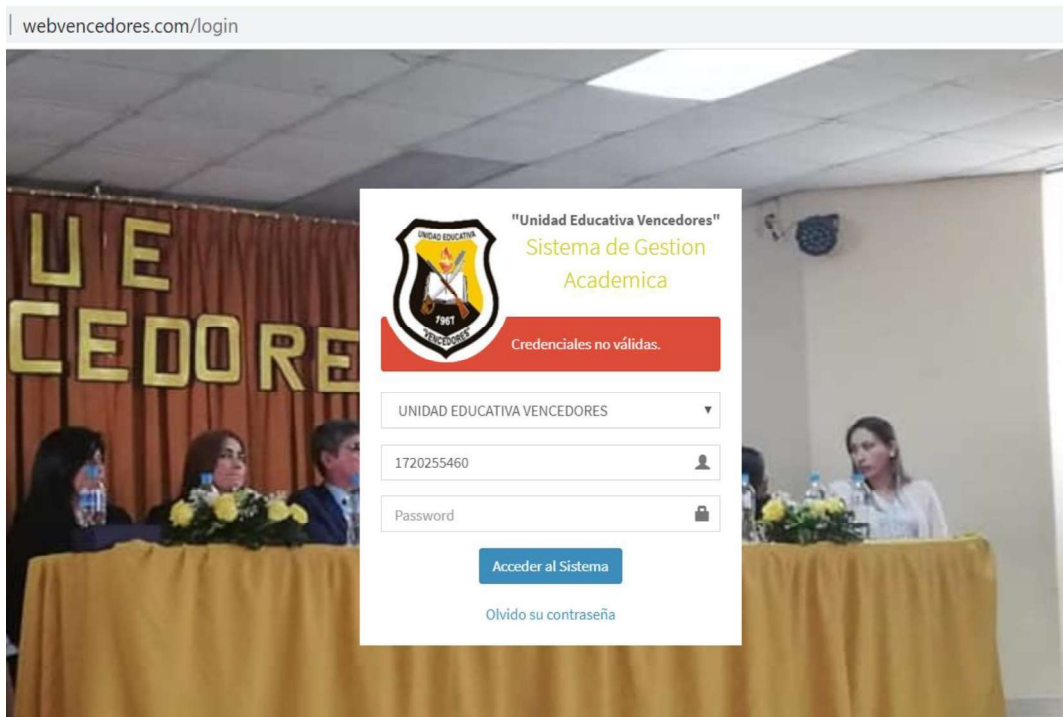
webvencedores.com/login

U E
CEDORE

UNIDAD EDUCATIVA
1967
"VENCEDORES"

"Unidad Educativa Vencedores"
Sistema de Gestion Academica

Credenciales no válidas.

UNIDAD EDUCATIVA VENCEDORES

1720255460

Password

Acceder al Sistema

Olvido su contraseña